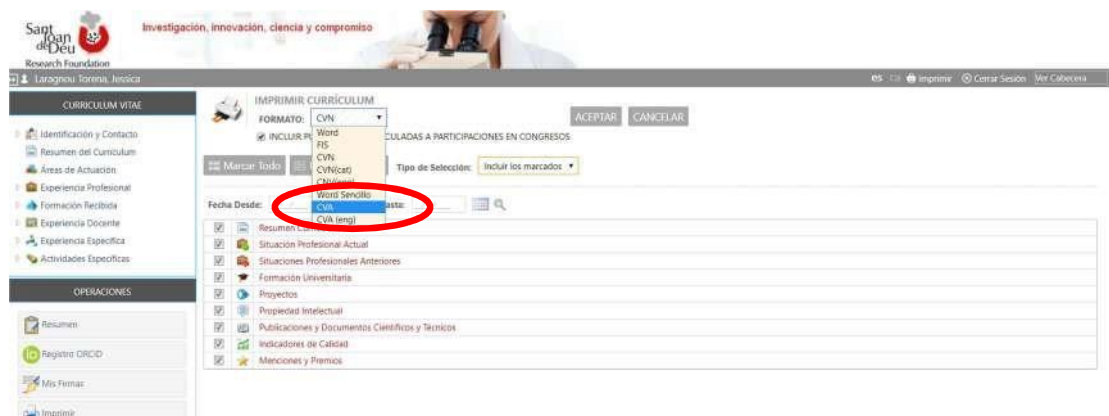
Sant Joan de Déu
Research Foundation

Investigación, innovación, ciencia y compromiso

Laragnou Torena, Jessica

es Imprimir Cerrar Sesión Ver Cabecera

CURRICULUM VITAE

Identificación y Contacto
Resumen del Currículum
Áreas de Actuación
Experiencia Profesional
Formación Recibida
Experiencia Docente
Experiencia Específica
Actividades Específicas

OPERACIONES

Resumen
Registro ORCID
Mis Firmas
Imprimir

IMPRIMIR CURRÍCULUM

FORMATO: CVN

Word
FIS
CVN
CVN(cat)
CVN(eng)
Word Sencillo
CVA
CVA (eng)

INCLUIR P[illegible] CULADAS A PARTICIPACIONES EN CONGRESOS

ACEPTAR CANCELAR

Marcar Todo

Tipo de Selección: Incluir los marcados

Fecha Desde: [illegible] Hasta:

Resumen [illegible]
Situación Profesional Actual
Situaciones Profesionales Anteriores
Formación Universitaria
Proyectos
Propiedad Intelectual
Publicaciones y Documentos Científicos y Técnicos
Indicadores de Calidad
Menciones y Premios